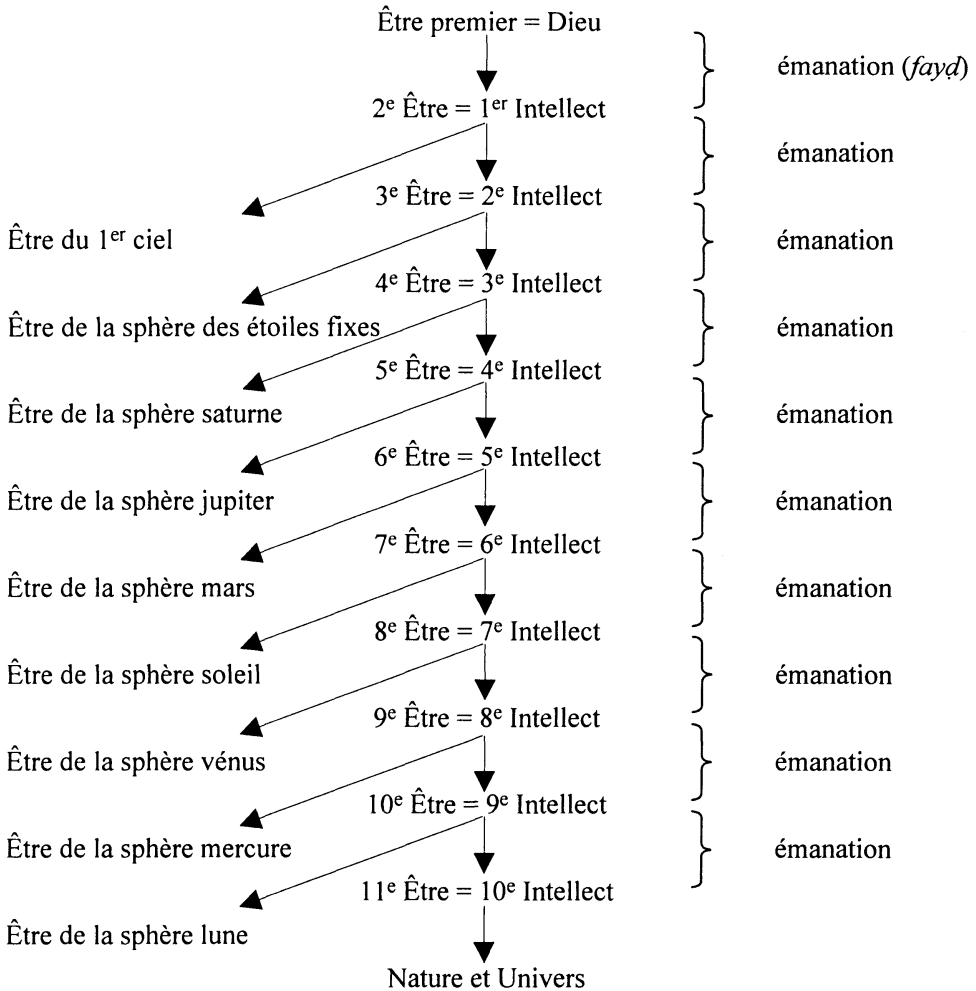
Être premier = Dieu

émanation (*fayḍ*)

2<sup>e</sup> Être = 1<sup>er</sup> Intellect

émanation

3<sup>e</sup> Être = 2<sup>e</sup> Intellect

Être du 1<sup>er</sup> ciel

émanation

4<sup>e</sup> Être = 3<sup>e</sup> Intellect

Être de la sphère des étoiles fixes

émanation

5<sup>e</sup> Être = 4<sup>e</sup> Intellect

Être de la sphère saturne

émanation

6<sup>e</sup> Être = 5<sup>e</sup> Intellect

Être de la sphère jupiter

émanation

7<sup>e</sup> Être = 6<sup>e</sup> Intellect

Être de la sphère mars

émanation

8<sup>e</sup> Être = 7<sup>e</sup> Intellect

Être de la sphère soleil

émanation

9<sup>e</sup> Être = 8<sup>e</sup> Intellect

Être de la sphère vénus

émanation

10<sup>e</sup> Être = 9<sup>e</sup> Intellect

Être de la sphère mercure

émanation

11<sup>e</sup> Être = 10<sup>e</sup> Intellect

Être de la sphère lune

Nature et Univers